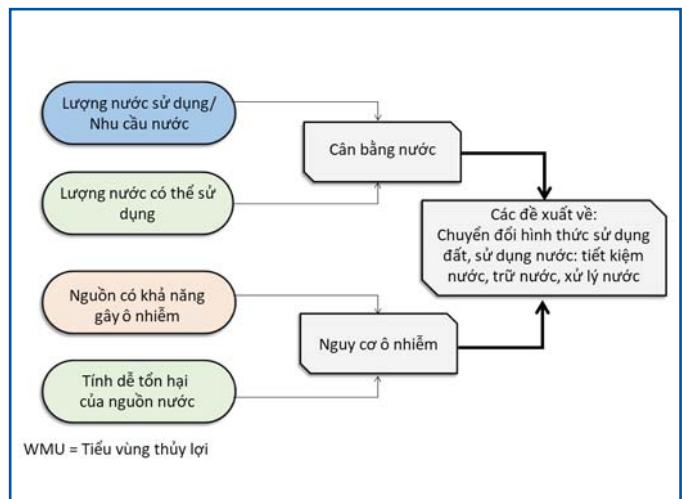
Lượng nước sử dụng/ Nhu cầu nước

Lượng nước có thể sử dụng

Cân bằng nước

Các đề xuất về: Chuyển đổi hình thức sử dụng đất, sử dụng nước: tiết kiệm nước, trữ nước, xử lý nước

Nguồn có khả năng gây ô nhiễm

Nguy cơ ô nhiễm

Tính dễ tổn hại của nguồn nước

WMU = Tiểu vùng thủy lợi